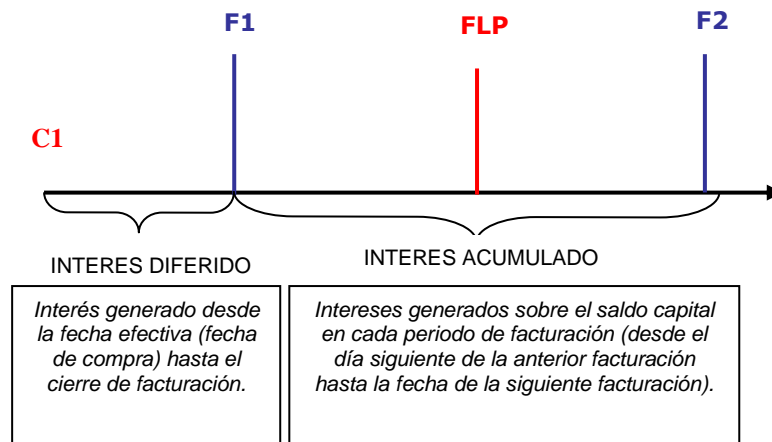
F1

FLP

F2

C1

INTERES DIFERIDO

INTERES ACUMULADO

Interés generado desde la fecha efectiva (fecha de compra) hasta el cierre de facturación.

Intereses generados sobre el saldo capital en cada periodo de facturación (desde el día siguiente de la anterior facturación hasta la fecha de la siguiente facturación).